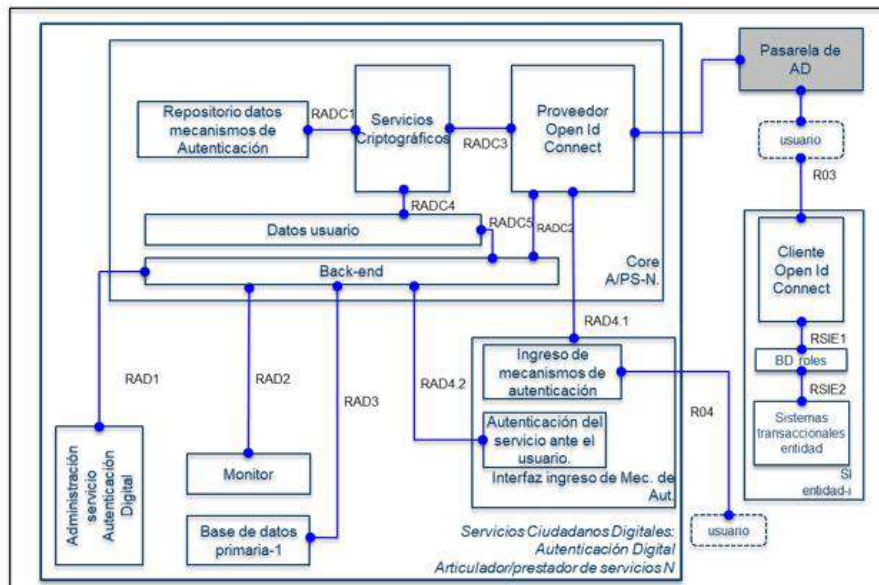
Pasarela de AD

Repositorio datos mecanismos de Autenticación

RADC1

Servicios Criptográficos

RADC3

Proveedor Open Id Connect

usuario

R03

RADC4

Datos usuario

RADC5

RADC2

Core A/PS-N.

Back-end

Cliente Open Id Connect

RSIE1

BD roles

RSIE2

Sistemas transaccionales entidad

SI entidad-i

RAD4.1

Ingreso de mecanismos de autenticación

RAD1

RAD2

RAD3

RAD4.2

R04

Autenticación del servicio ante el usuario.

Interfaz ingreso de Mec. de Aut.

Administración servicio Autenticación Digital

Monitor

Base de datos primaria-1

usuario

Servicios Ciudadanos Digitales: Autenticación Digital Articulador/prestador de servicios N